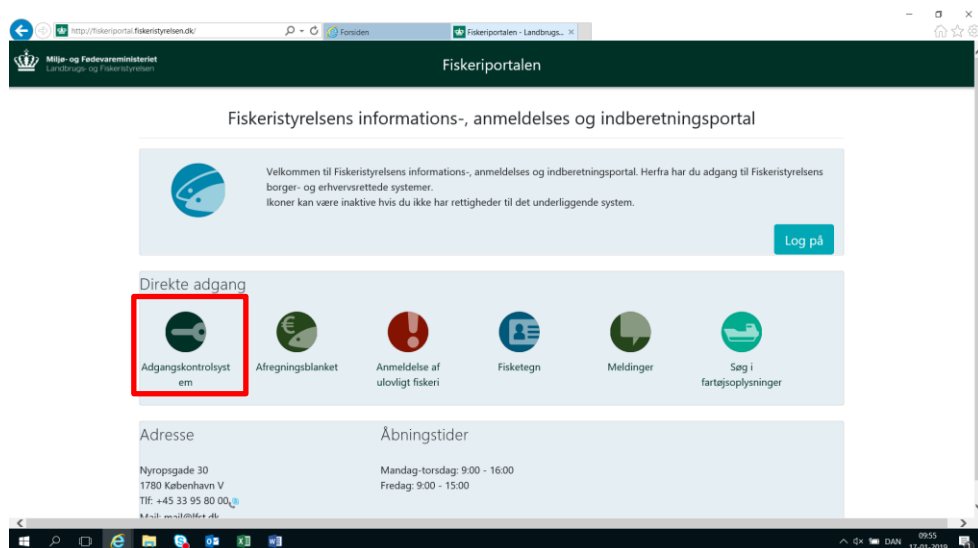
http://fiskeriportal.fiskeristyrelsen.dk/
Forsiden
Fiskeriportalen - Landbrugs...

Miljø- og Fødevareministeriet
Landbrugs- og Fiskeristyrelsen

Fiskeriportalen

Fiskeristyrelsens informations-, anmeldelses og indberetningsportal

Velkommen til Fiskeristyrelsens informations-, anmeldelses og indberetningsportal. Herfra har du adgang til Fiskeristyrelsens borger- og erhvervsrettede systemer.
Ikoner kan være inaktive hvis du ikke har rettigheder til det underliggende system.

Log på

Direkte adgang

Adgangskontrolsystem

Afregningsblanket

Anmeldelse af ulovligt fiskeri

Fisketegn

Meldinger

Søg i fartøjsoplysninger

Adresse

Nyropsgade 30
1780 København V
Tlf: +45 33 95 80 00
Mail: mail@lfst.dk

Åbningstider

Mandag-torsdag: 9:00 - 16:00
Fredag: 9:00 - 15:00

DAN
09:55
17-01-2019